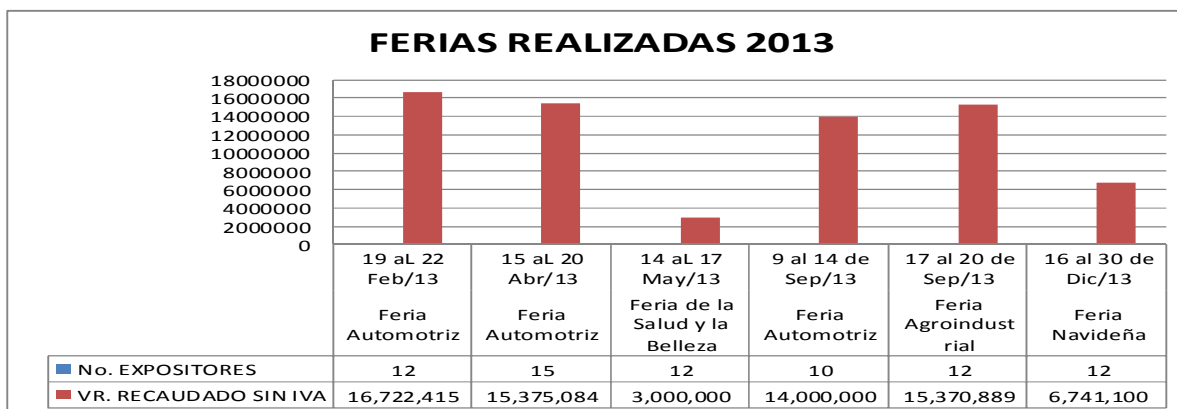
FERIAS REALIZADAS 2013

18000000
16000000
14000000
12000000
10000000
8000000
6000000
4000000
2000000
0

| | 19 aL 22 Feb/13 Feria Automotriz | 15 aL 20 Abr/13 Feria Automotriz | 14 aL 17 May/13 Feria de la Salud y la Belleza | 9 al 14 de Sep/13 Feria Automotriz | 17 al 20 de Sep/13 Feria Agroindustrial | 16 al 30 de Dic/13 Feria Navideña |
|---|---|---|---|---|---|---|
| No. EXPOSITORES | 12 | 15 | 12 | 10 | 12 | 12 |
| VR. RECAUDADO SIN IVA | 16,722,415 | 15,375,084 | 3,000,000 | 14,000,000 | 15,370,889 | 6,741,100 |